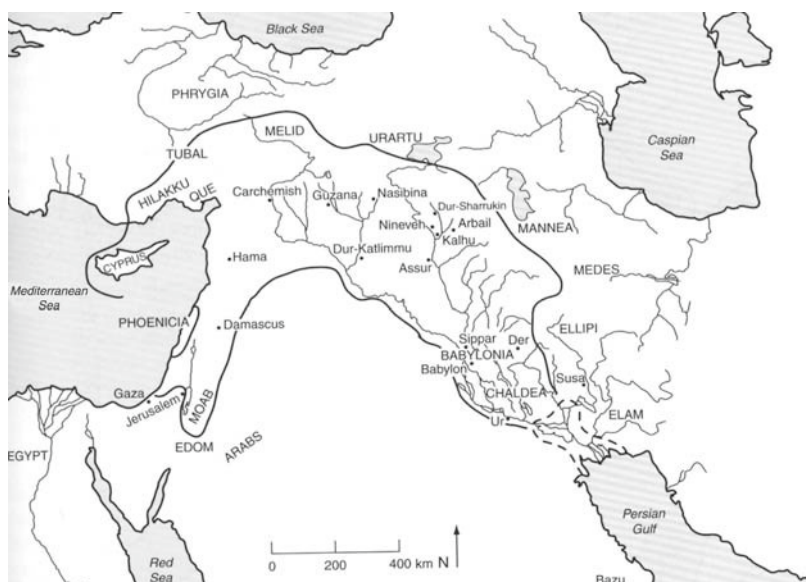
Black Sea

PHRYGIA

Caspian Sea

MELID

URARTU

TUBAL

HILAKKU

QUE

Carchemish

Guzana

Nasibina

Dur-Sharrukin

Arbail

Nineveh

Kalhu

MANNEA

Mediterranean Sea

CYPRUS

Hama

Dur-Katlimmu

Assur

MEDES

PHOENICIA

Damascus

Sippar

Der

ELLIPI

BABYLONIA

Babylon

Susa

CHALDEA

Gaza

Jerusalem

MOAB

ELAM

Ur

EDOM

ARABS

EGYPT

Persian Gulf

Red Sea

0

200

400 km

N

Bazu